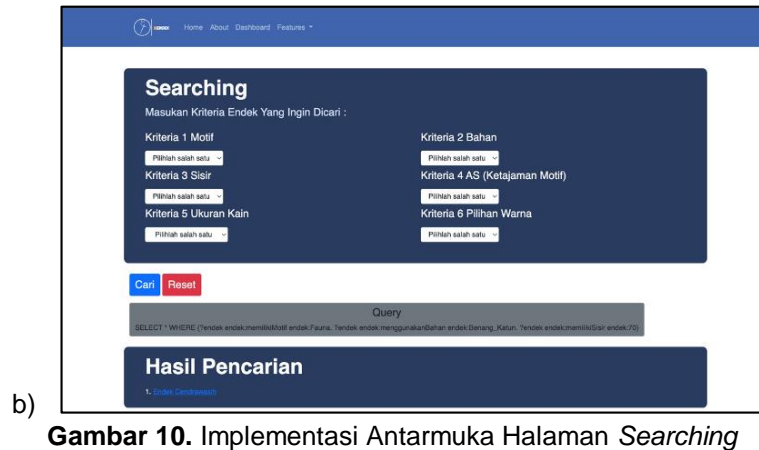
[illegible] Home About Dashboard Features ▾

Searching

Masukan Kriteria Endek Yang Ingin Dicari :

Kriteria 1 Motif

Pilihlah salah satu

Kriteria 2 Bahan

Pilihlah salah satu

Kriteria 3 Sisir

Pilihlah salah satu

Kriteria 4 AS (Ketajaman Motif)

Pilihlah salah satu

Kriteria 5 Ukuran Kain

Pilihlah salah satu

Kriteria 6 Pilihan Warna

Pilihlah salah satu

Cari Reset

Query

SELECT * WHERE {?endek endek:memilikiMotif endek:Fauna. ?endek endek:menggunakanBahan endek:Benang_Katun. ?endek endek:memilikiSisir endek:70}

Hasil Pencarian

1. Endek Cendrawasih

b)

Gambar 10. Implementasi Antarmuka Halaman Searching